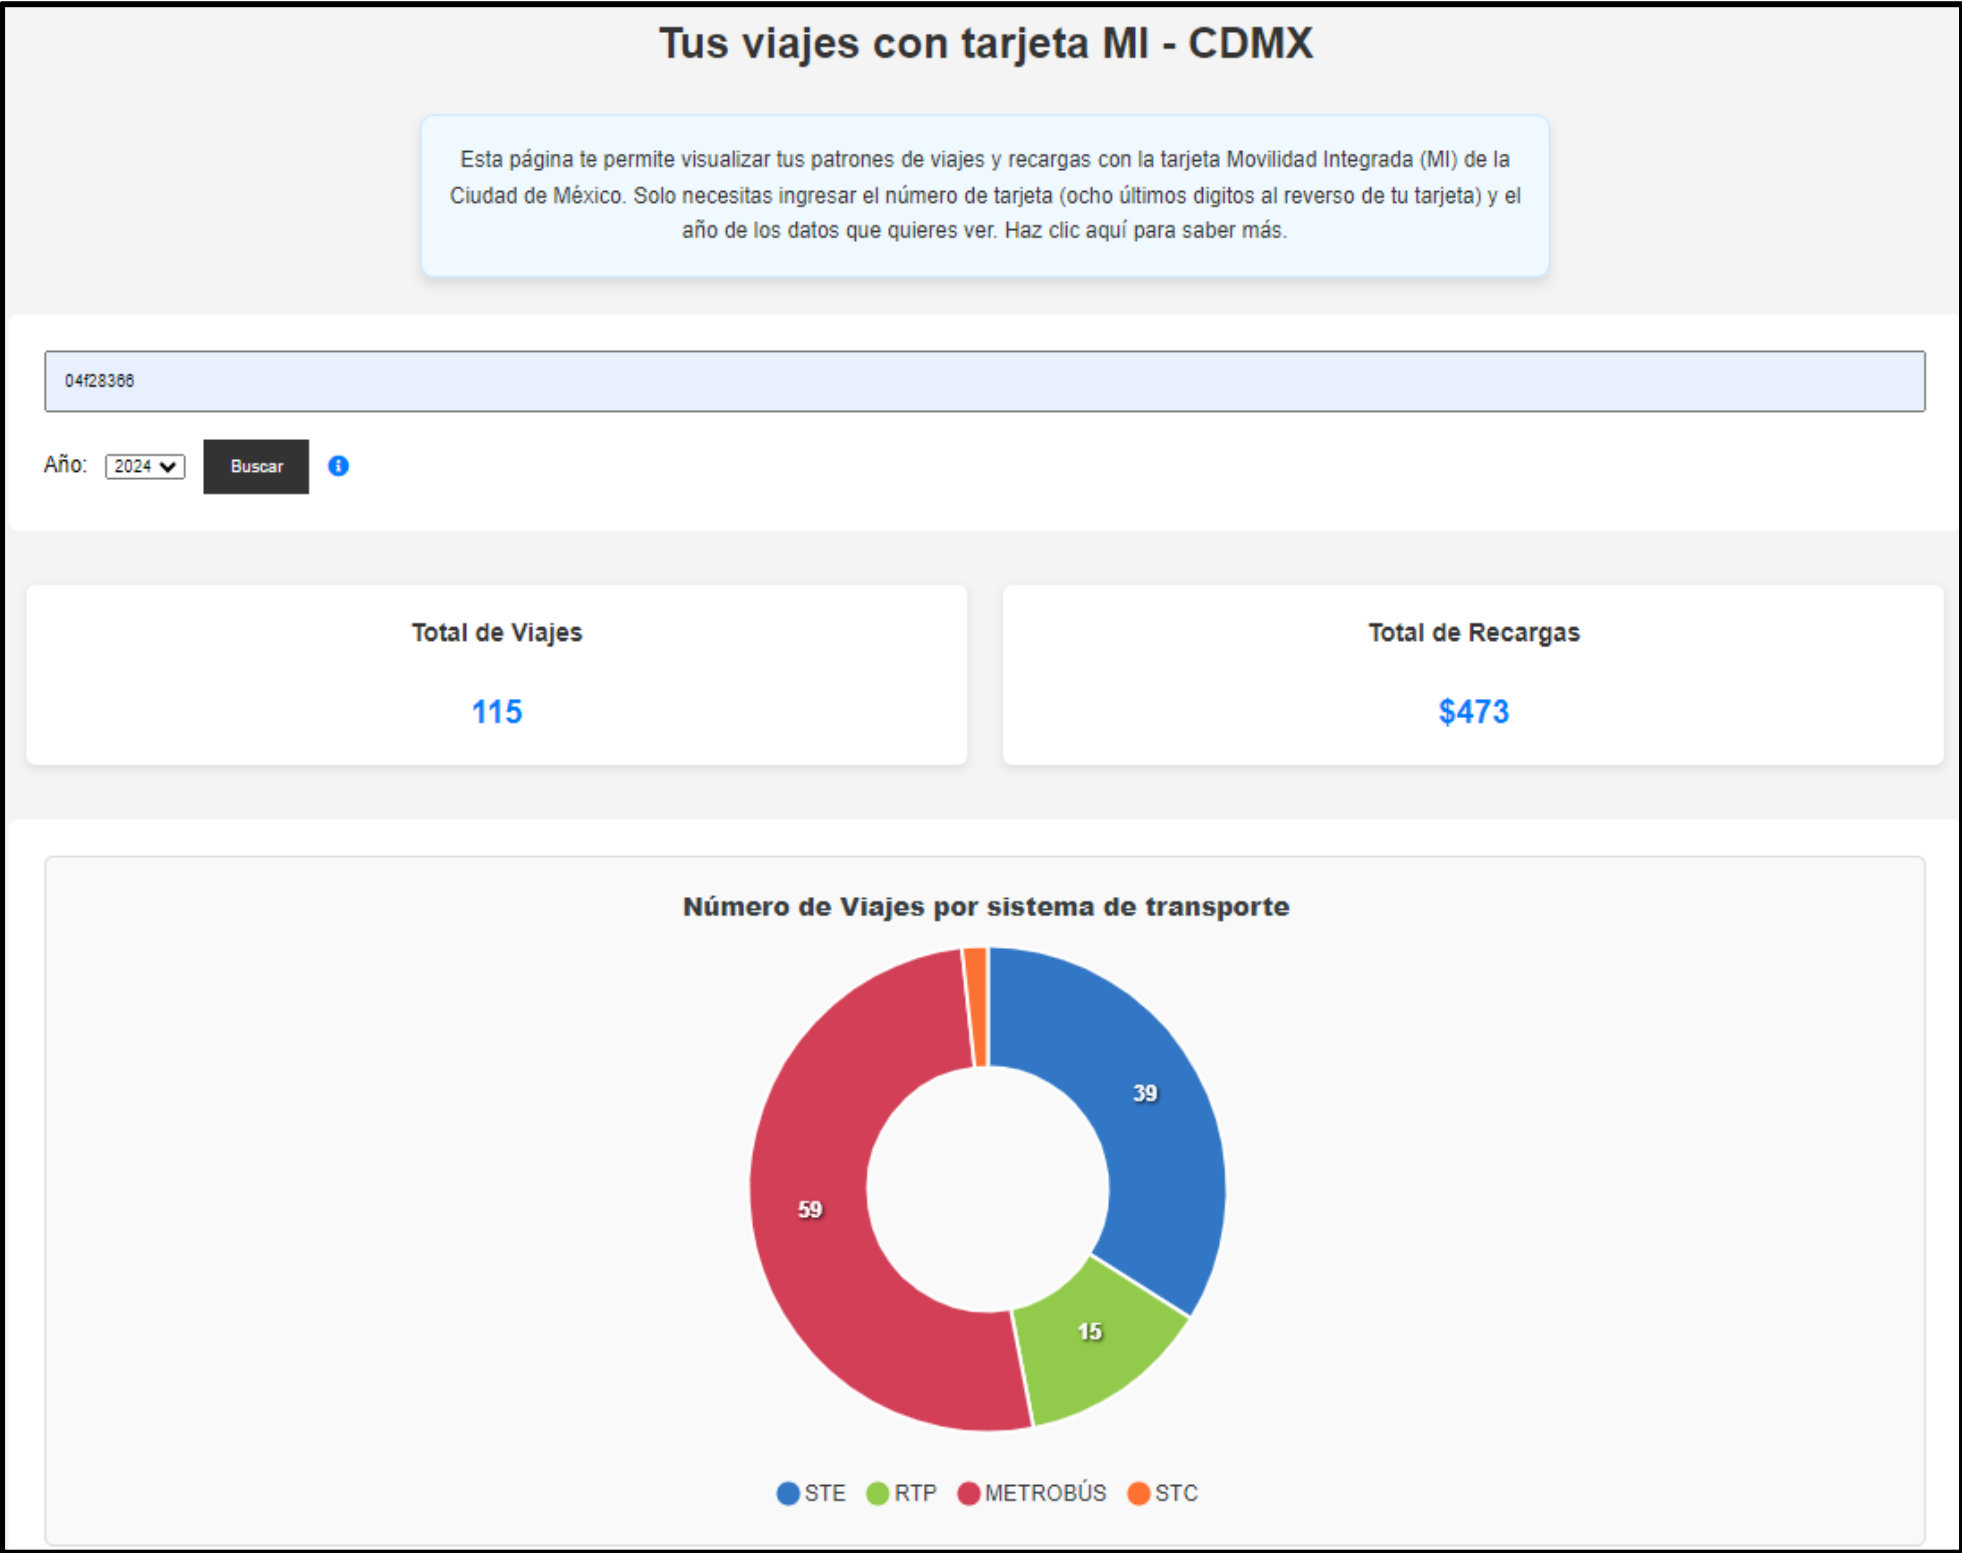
Tus viajes con tarjeta MI - CDMX

Esta página te permite visualizar tus patrones de viajes y recargas con la tarjeta Movilidad Integrada (MI) de la Ciudad de México. Solo necesitas ingresar el número de tarjeta (ocho últimos digitos al reverso de tu tarjeta) y el año de los datos que quieres ver. Haz clic aquí para saber más.

04f28366

Año: 2024 Buscar

Total de Viajes

115

Total de Recargas

$473

Número de Viajes por sistema de transporte

39

15

59

STE RTP METROBÚS STC